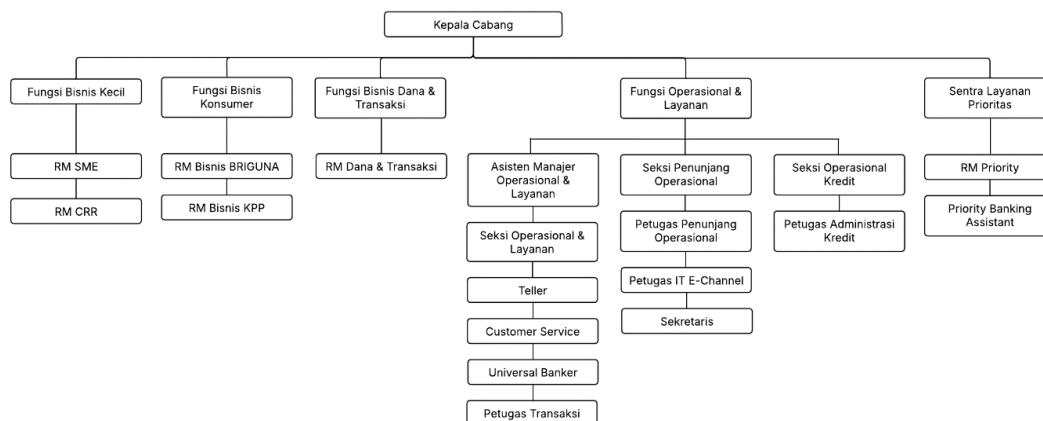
Kepala Cabang

Fungsi Bisnis Kecil

RM SME

RM CRR

Fungsi Bisnis Konsumer

RM Bisnis BRIGUNA

RM Bisnis KPP

Fungsi Bisnis Dana & Transaksi

RM Dana & Transaksi

Fungsi Operasional & Layanan

Asisten Manajer Operasional & Layanan

Seksi Operasional & Layanan

Teller

Customer Service

Universal Banker

Petugas Transaksi

Seksi Penunjang Operasional

Petugas Penunjang Operasional

Petugas IT E-Channel

Sekretaris

Seksi Operasional Kredit

Petugas Administrasi Kredit

Sentra Layanan Prioritas

RM Priority

Priority Banking Assistant